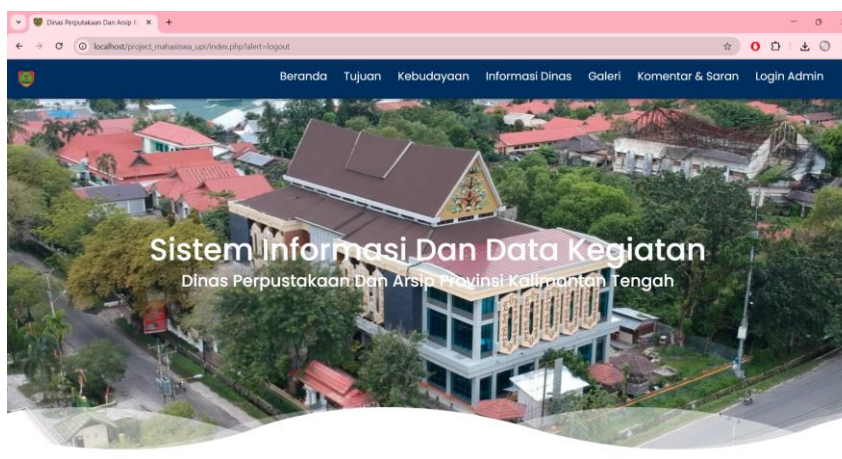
Dinas Perputakaan Dan Arsip I ×
+

localhost/project_mahasiswa_upr/index.php?alert=logout

Beranda Tujuan Kebudayaan Informasi Dinas Galeri Komentar & Saran Login Admin

Sistem Informasi Dan Data Kegiatan

Dinas Perpustakaan Dan Arsip Provinsi Kalimantan Tengah